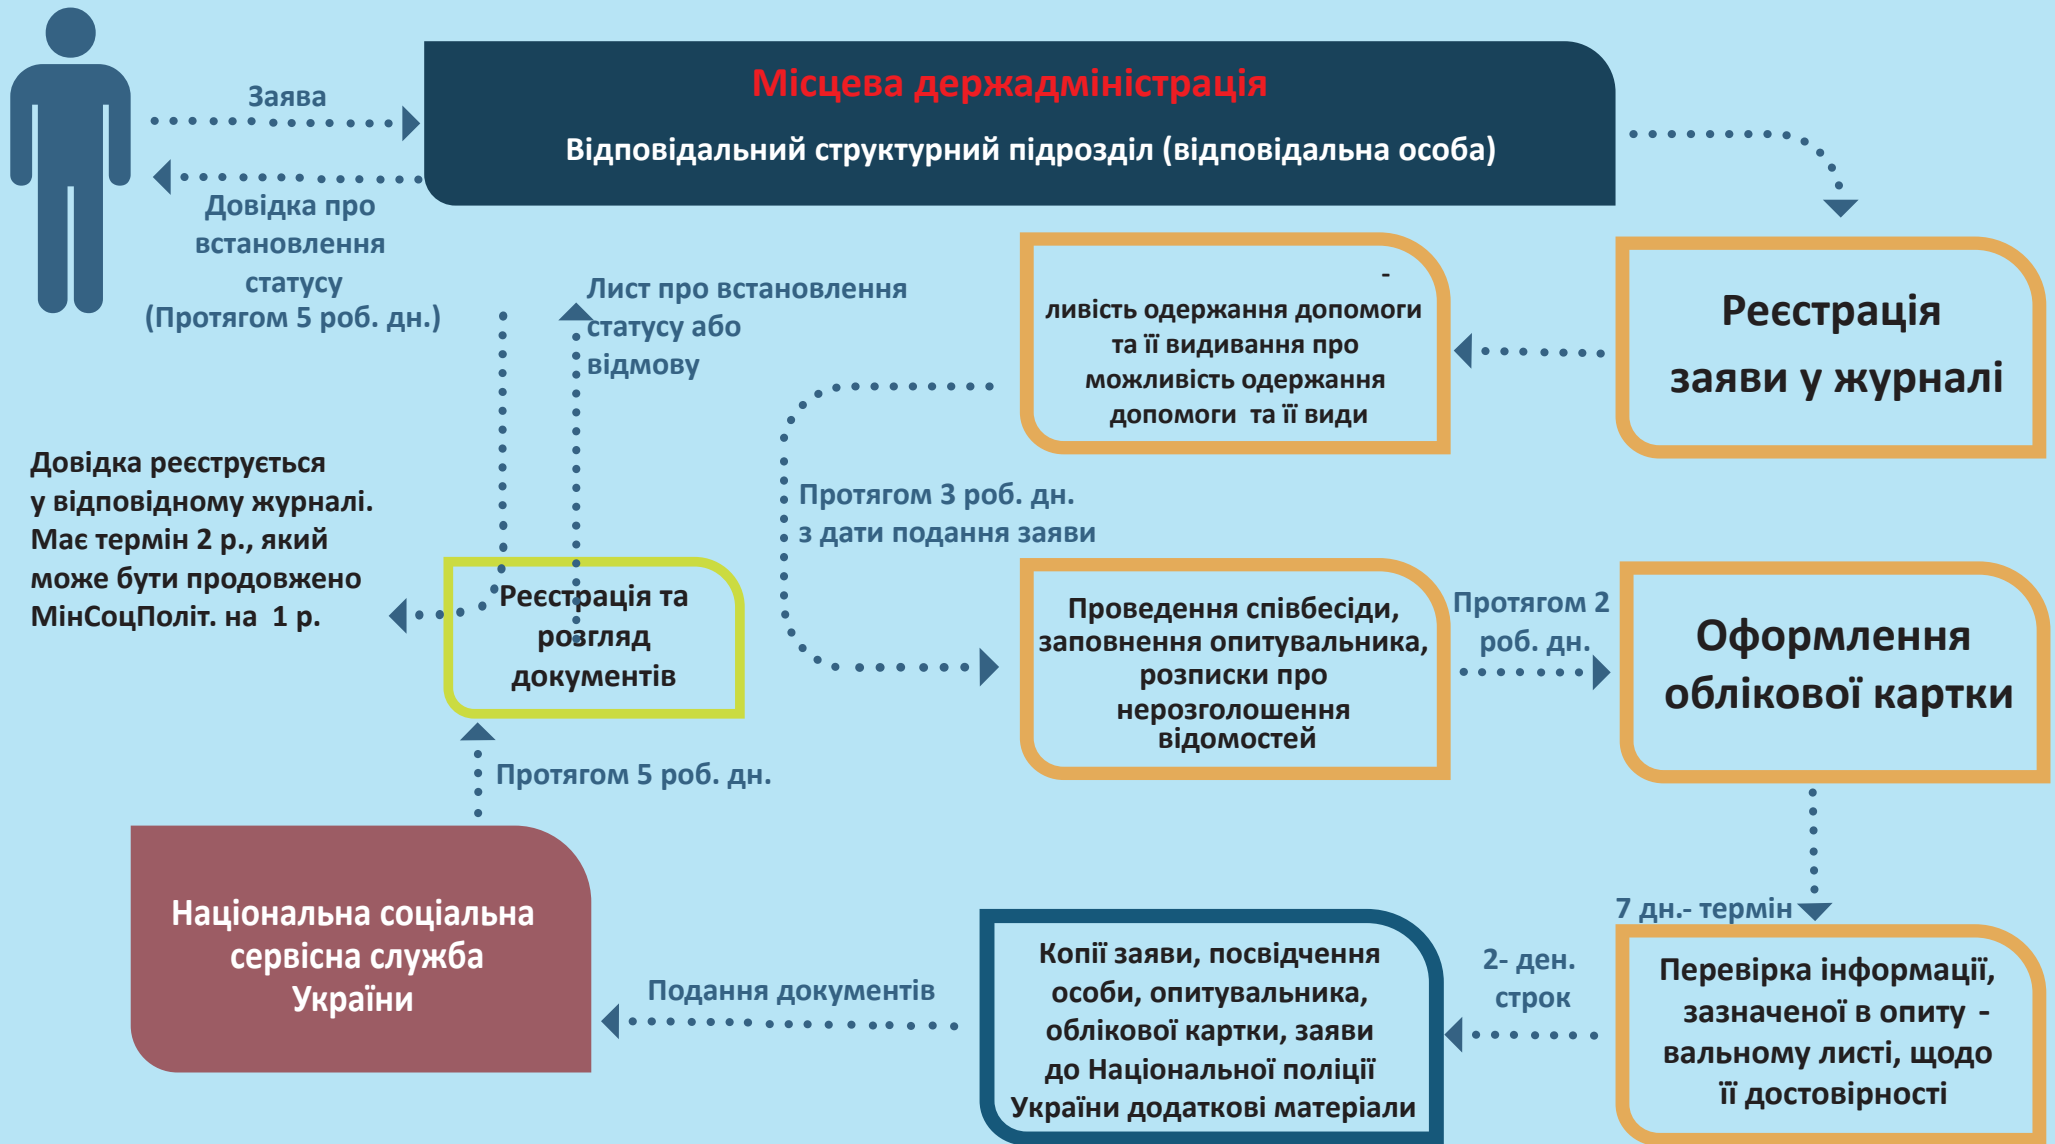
Заява

Місцева держадміністрація

Відповідальний структурний підрозділ (відповідальна особа)

Довідка про встановлення статусу (Протягом 5 роб. дн.)

Лист про встановлення статусу або відмову

-
ливість одержання допомоги та її видивання про можливість одержання допомоги та її види

Реєстрація заяви у журналі

Довідка реєструється у відповідному журналі. Має термін 2 р., який може бути продовжено МінСоцПоліт. на 1 р.

Протягом 3 роб. дн. з дати подання заяви

Реєстрація та розгляд документів

Проведення співбесіди, заповнення опитувальника, розписки про нерозголошення відомостей

Протягом 2 роб. дн.

Оформлення облікової картки

Протягом 5 роб. дн.

7 дн.- термін

Національна соціальна сервісна служба України

Подання документів

Копії заяви, посвідчення особи, опитувальника, облікової картки, заяви до Національної поліції України додаткові матеріали

2- ден. строк

Перевірка інформації, зазначеної в опиту - вальному листі, щодо її достовірності